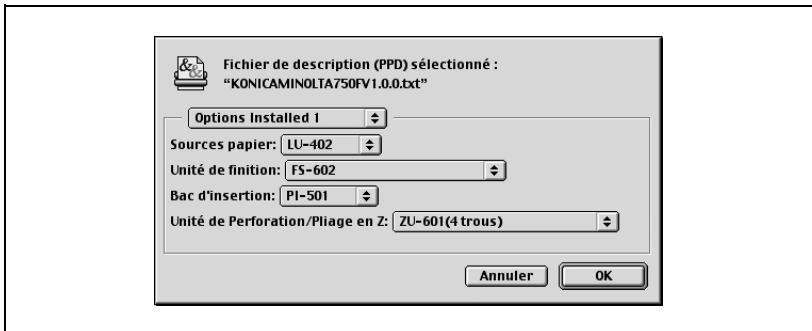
Fichier de description (PPD) sélectionné :
"KONICAMINOLTA750FV1.0.0.txt"

Options Installed 1

Sources papier: LU-402

Unité de finition: FS-602

Bac d'insertion: PI-501

Unité de Perforation/Pliage en Z: ZU-601(4 trous)

Annuler OK